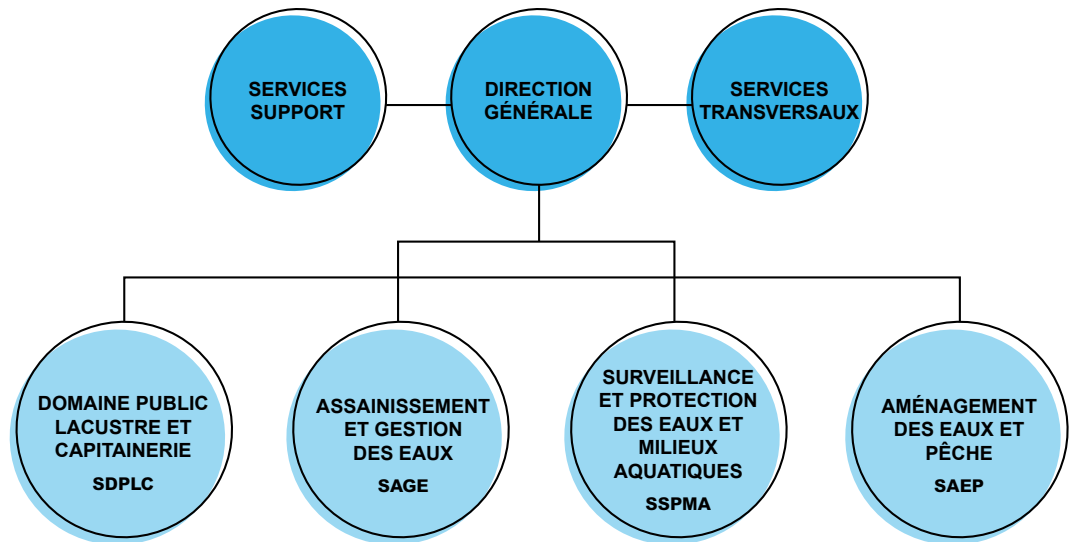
SERVICES SUPPORT

DIRECTION GÉNÉRALE

SERVICES TRANSVERSAUX

DOMAINE PUBLIC LACUSTRE ET CAPITAINERIE
SDPLC

ASSAINISSEMENT ET GESTION DES EAUX
SAGE

SURVEILLANCE ET PROTECTION DES EAUX ET MILIEUX AQUATIQUES
SSPMA

AMÉNAGEMENT DES EAUX ET PÊCHE
SAEP